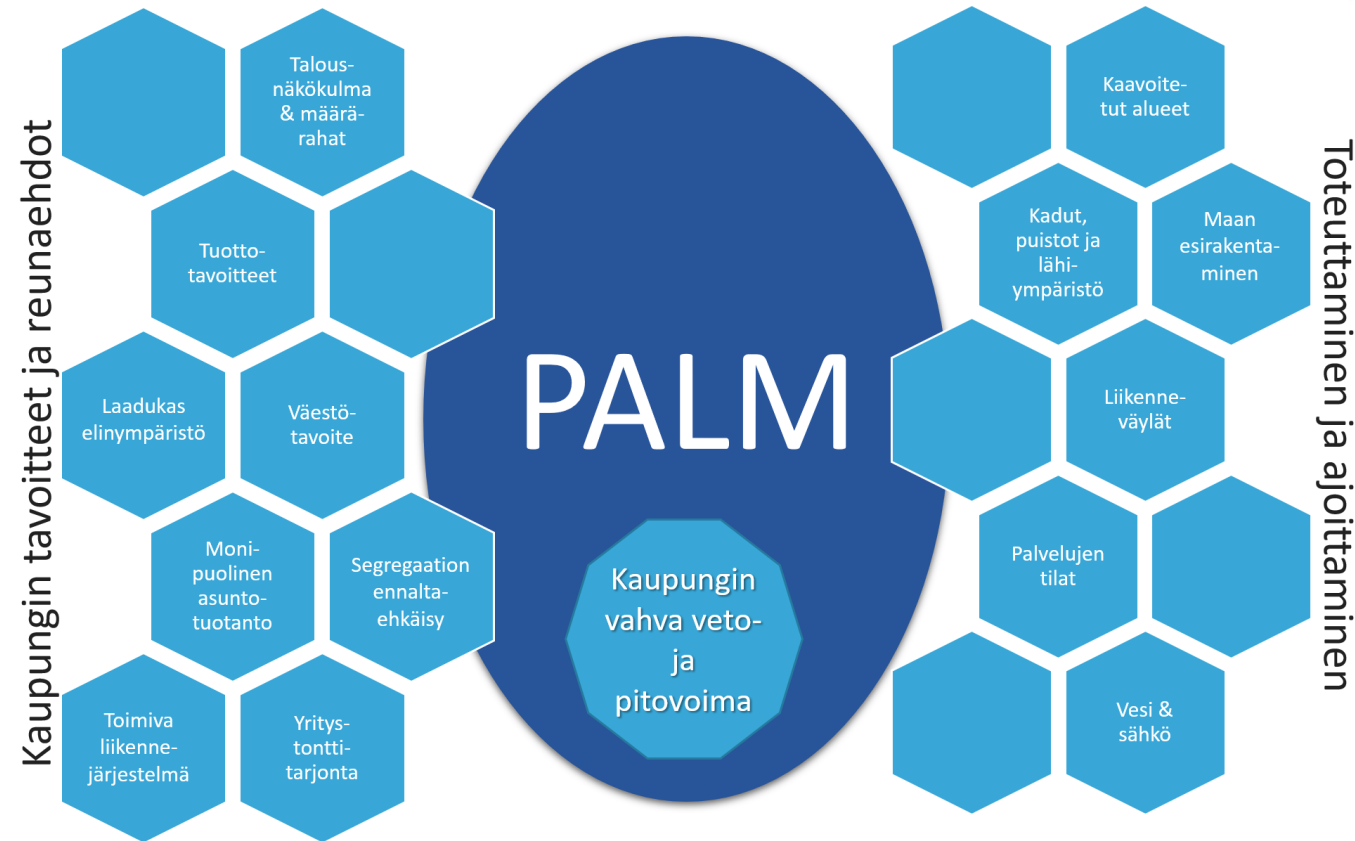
Kaupungin tavoitteet ja reunaehdot

Talousnäkökulma & määrärahat

Tuottotavoitteet

Laadukas elinympäristö

Väestötavoite

Monipuolinen asuntotuotanto

Segregaation ennaltaehkäisy

Toimiva liikennejärjestelmä

Yritystonttitarjonta

PALM

Kaupungin vahva veto- ja pitovoima

Toteuttaminen ja ajoittaminen

Kaavoitetut alueet

Kadut, puistot ja lähiympäristö

Maan esirakentaminen

Liikenneväylät

Palvelujen tilat

Vesi & sähkö